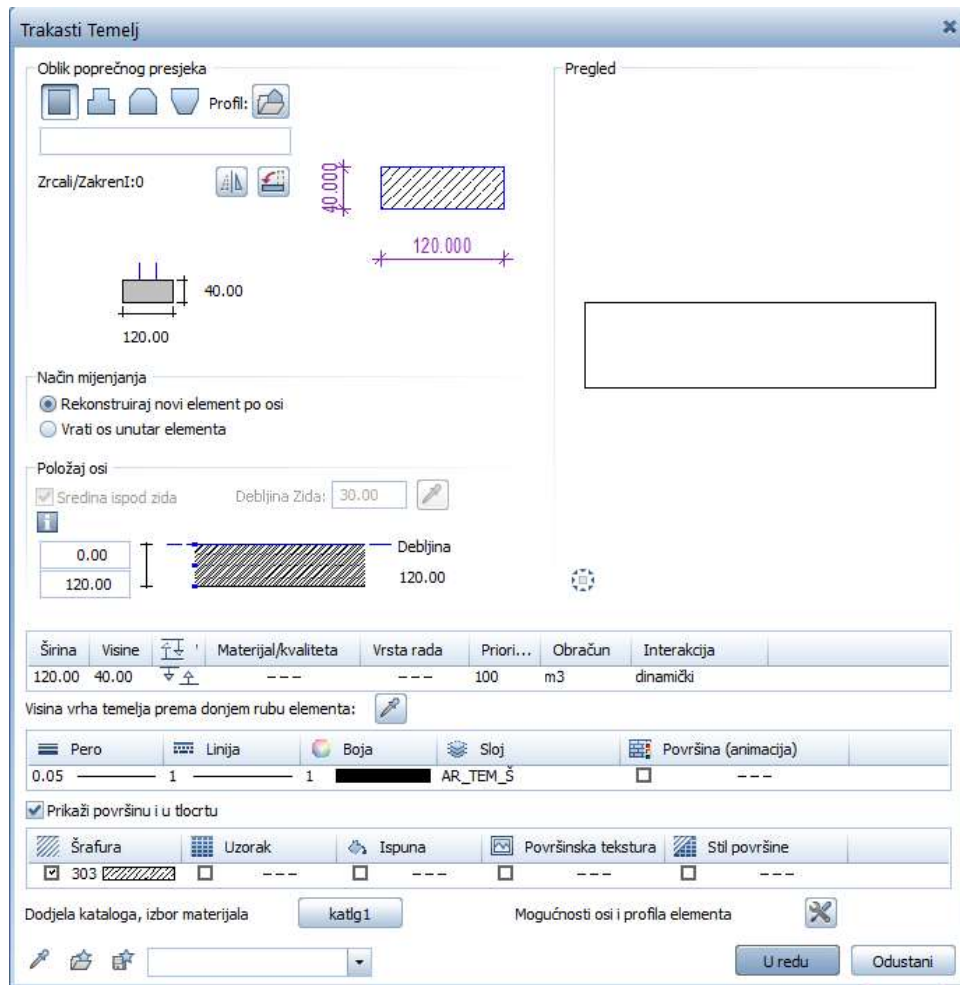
Trakasti Temelj

Oblik poprečnog presjeka

Profil:

Zrcali/ZakrenI:0

40.000

120.000

40.00

120.00

Pregled

Način mijenjanja

Rekonstruiraj novi element po osi

Vrati os unutar elementa

Položaj osi

Sredina ispod zida

Debljina Zida: 30.00

0.00

120.00

Debljina

120.00

| Širina | Visine | | Materijal/kvaliteta | Vrsta rada | Priori... | Obračun | Interakcija |
|---|---|---|---|---|---|---|---|
| 120.00 | 40.00 | | --- | --- | 100 | m3 | dinamički |

Visina vrha temelja prema donjem rubu elementa:

| Pero | Linija | Boja | Sloj | Površina (animacija) |
|---|---|---|---|---|
| 0.05 | 1 | 1 | AR_TEM_Š | --- |

Prikaži površinu i u tlocrtu

| Šrafura | Uzorak | Ispuna | Površinska tekstura | Stil površine |
|---|---|---|---|---|
| 303 | --- | --- | --- | --- |

Dodjela kataloga, izbor materijala

katlg1

Mogućnosti osi i profila elementa

U redu

Odustani